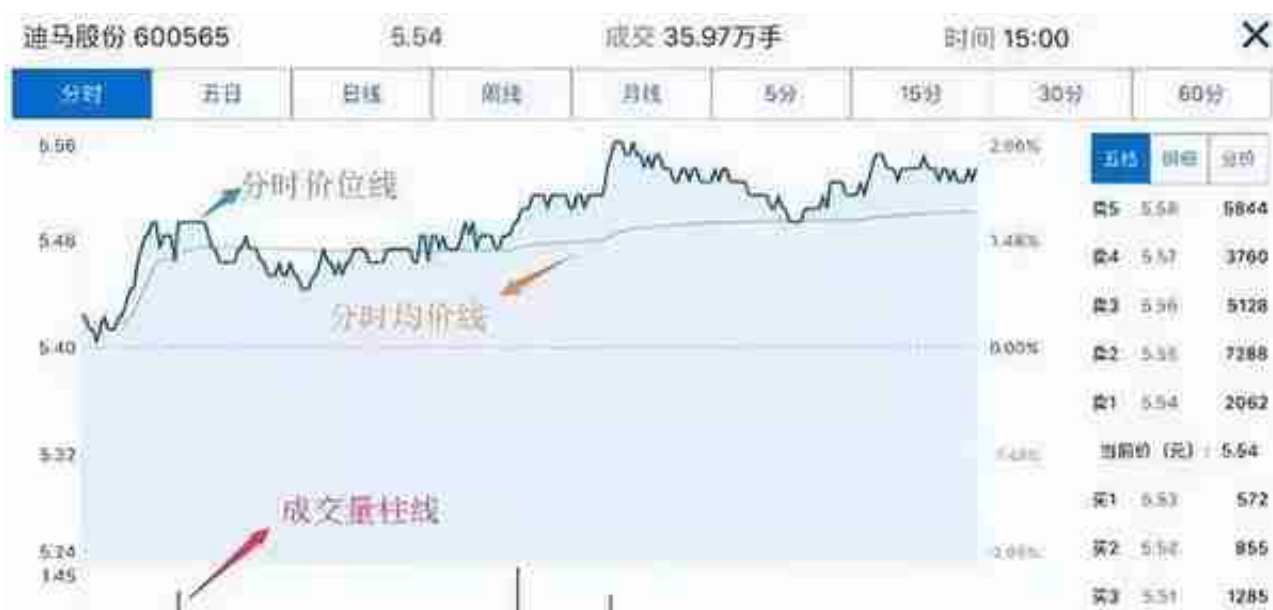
迪马股份 600565 5.54 成交 35.97万手 时间 15:00 ✕

分时 五日 日线 周线 月线 5分 15分 30分 60分

5.56 5.48 5.40 5.32 5.24 1.45

分时价位线

分时均价线

成交量柱线

2.96% 1.48% 0.00% -1.48% -2.96%

五档 明细 分价

卖5 5.58 5844
卖4 5.57 3760
卖3 5.56 5128
卖2 5.55 7288
卖1 5.54 2062
当前价（元）：5.54
买1 5.53 572
买2 5.52 855
买3 5.51 1285